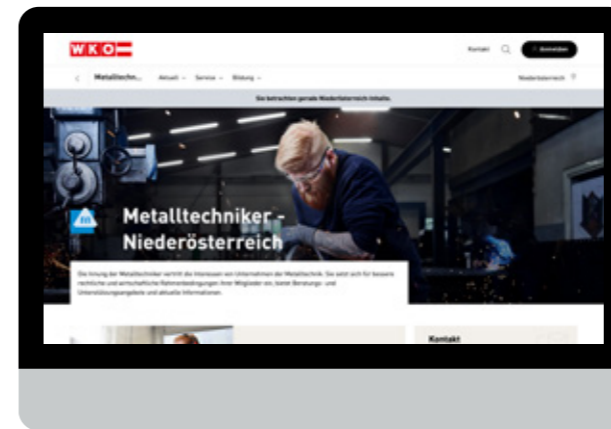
WKO

Kontakt

Anmelden

Metalltechn...

Aktuell

Service

Bildung

Niederösterreich

Sie betrachten gerade Niederösterreich-Inhalte.

Metalltechniker - Niederösterreich

Die Innung der Metalltechniker vertritt die Interessen von Unternehmen der Metalltechnik. Sie setzt sich für bessere rechtliche und wirtschaftliche Rahmenbedingungen ihrer Mitglieder ein, bietet Beratungs- und Unterstützungsangebote und aktuelle Informationen.

Kontakt